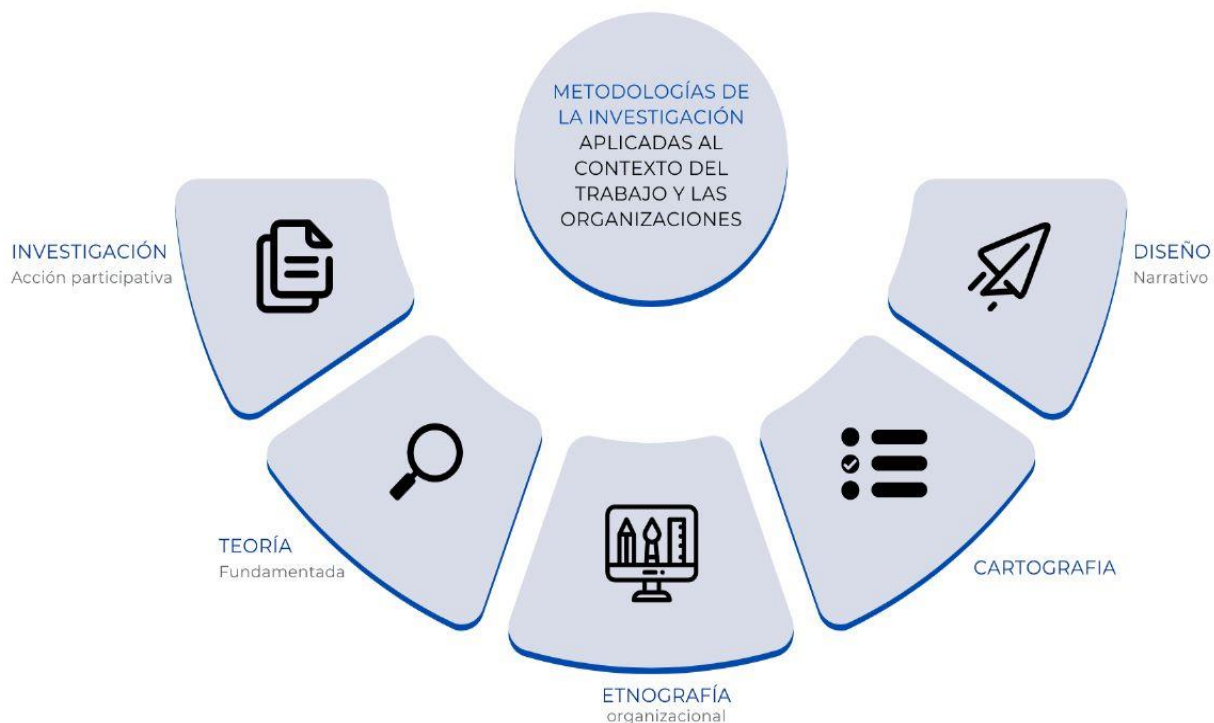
METODOLOGÍAS DE LA INVESTIGACIÓN APLICADAS AL CONTEXTO DEL TRABAJO Y LAS ORGANIZACIONES

INVESTIGACIÓN
Acción participativa

DISEÑO
Narrativo

TEORÍA
Fundamentada

CARTOGRAFIA

ETNOGRAFÍA
organizacional